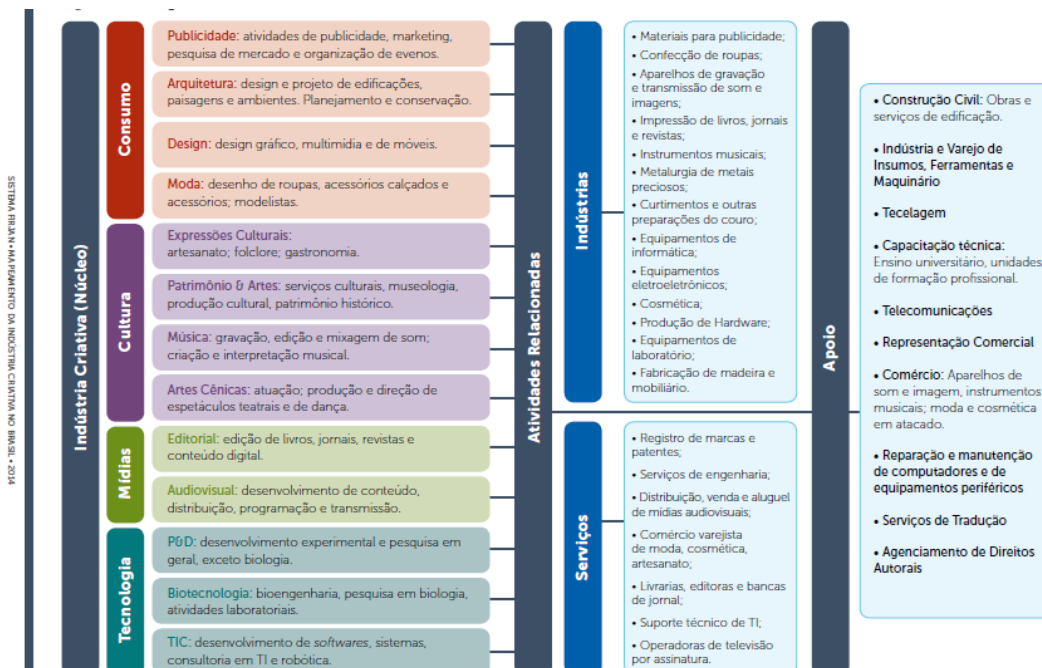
SISTEMA FIRJAN • MAPEAMENTO DA INDÚSTRIA CRIATIVA NO BRASIL • 2014

Indústria Criativa (Núcleo)

Consumo

Publicidade: atividades de publicidade, marketing, pesquisa de mercado e organização de evenos.

Arquitetura: design e projeto de edificações, paisagens e ambientes. Planejamento e conservação.

Design: design gráfico, multimídia e de móveis.

Moda: desenho de roupas, acessórios calçados e acessórios; modelistas.

Cultura

Expressões Culturais: artesanato; folclore; gastronomia.

Patrimônio & Artes: serviços culturais, museologia, produção cultural, patrimônio histórico.

Música: gravação, edição e mixagem de som; criação e interpretação musical.

Artes Cênicas: atuação; produção e direção de espetáculos teatrais e de dança.

Mídias

Editorial: edição de livros, jornais, revistas e conteúdo digital.

Audiovisual: desenvolvimento de conteúdo, distribuição, programação e transmissão.

Tecnologia

P&D: desenvolvimento experimental e pesquisa em geral, exceto biologia.

Biotecnologia: bioengenharia, pesquisa em biologia, atividades laboratoriais.

TIC: desenvolvimento de softwares, sistemas, consultoria em TI e robótica.

Atividades Relacionadas

Indústrias

• Materiais para publicidade;
• Confecção de roupas;
• Aparelhos de gravação e transmissão de som e imagens;
• Impressão de livros, jornais e revistas;
• Instrumentos musicais;
• Metalurgia de metais preciosos;
• Curtimentos e outras preparações do couro;
• Equipamentos de informática;
• Equipamentos eletroeletrônicos;
• Cosmética;
• Produção de Hardware;
• Equipamentos de laboratório;
• Fabricação de madeira e mobiliário.

Serviços

• Registro de marcas e patentes;
• Serviços de engenharia;
• Distribuição, venda e aluguel de mídias audiovisuais;
• Comércio varejista de moda, cosmética, artesanato;
• Livrarias, editoras e bancas de jornal;
• Suporte técnico de TI;
• Operadoras de televisão por assinatura.

Apoio

• Construção Civil: Obras e serviços de edificação.

• Indústria e Varejo de Insumos, Ferramentas e Maquinário

• Tecelagem

• Capacitação técnica: Ensino universitário, unidades de formação profissional.

• Telecomunicações

• Representação Comercial

• Comércio: Aparelhos de som e imagem, instrumentos musicais; moda e cosmética em atacado.

• Reparação e manutenção de computadores e de equipamentos periféricos

• Serviços de Tradução

• Agenciamento de Direitos Autorais